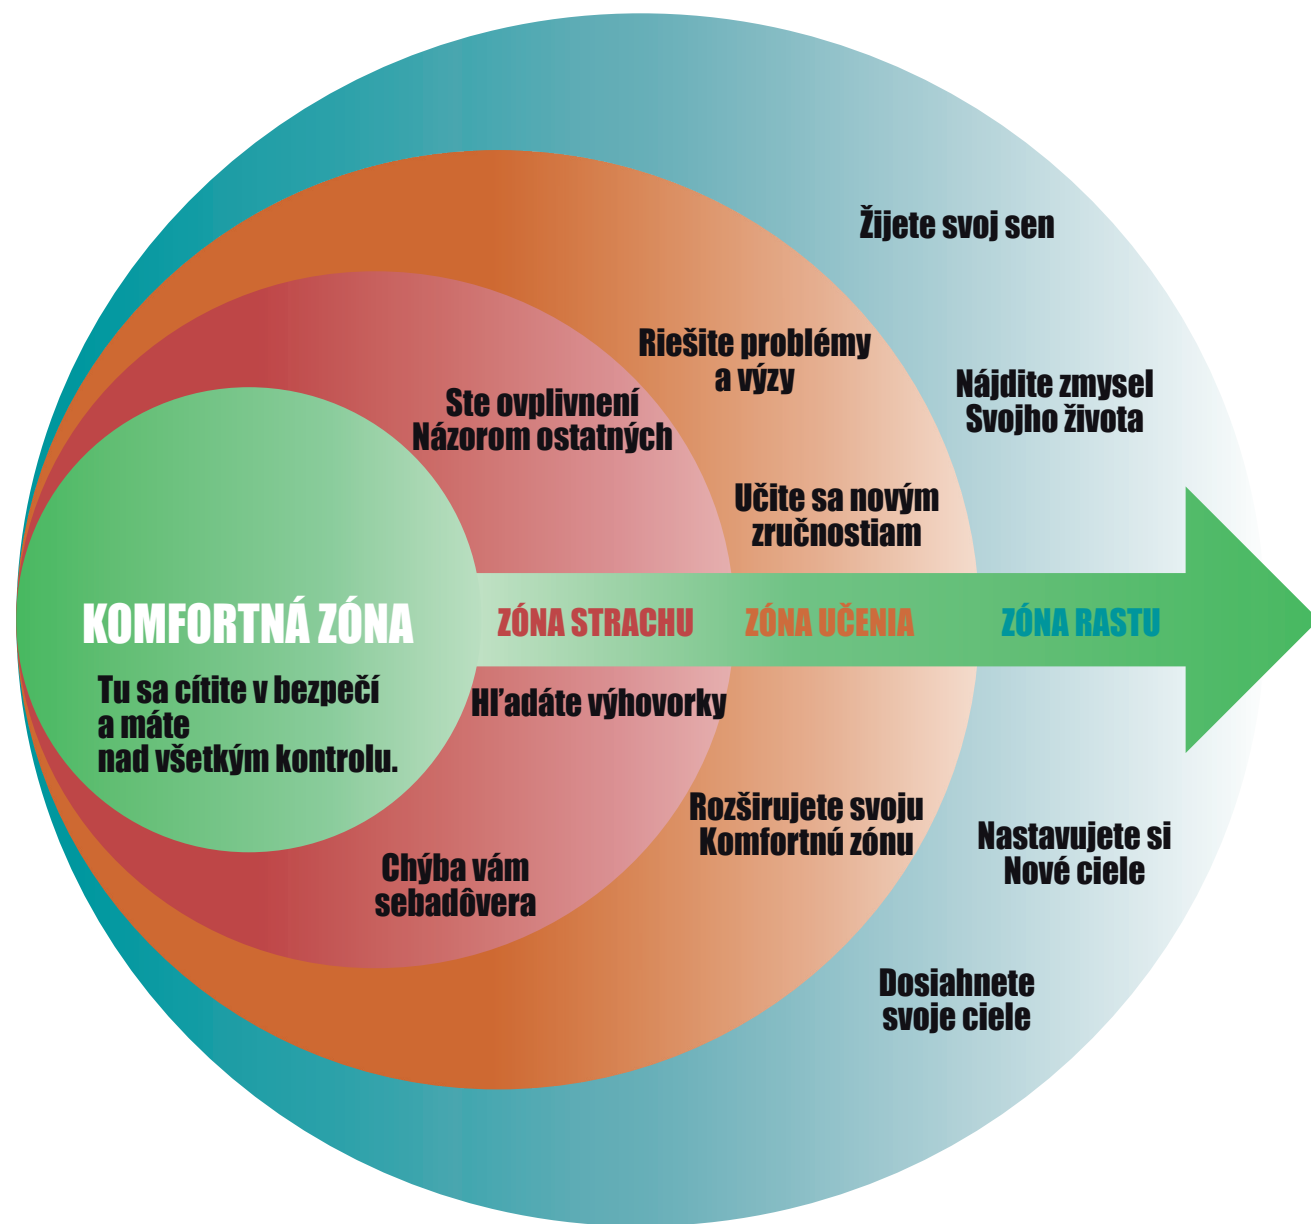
Žijete svoj sen

Riešite problémy a výzy

Nájdite zmysel Svojho života

Ste ovplivnení Názorom ostatných

Učite sa novým zručnostiam

KOMFORTNÁ ZÓNA

ZÓNA STRACHU

ZÓNA UČENIA

ZÓNA RASTU

Tu sa cítite v bezpečí a máte nad všetkým kontrolu.

Hľadáte výhovorky

Rozširujete svoju Komfortnú zónu

Nastavujete si Nové ciele

Chýba vám sebadôvera

Dosiahnete svoje ciele